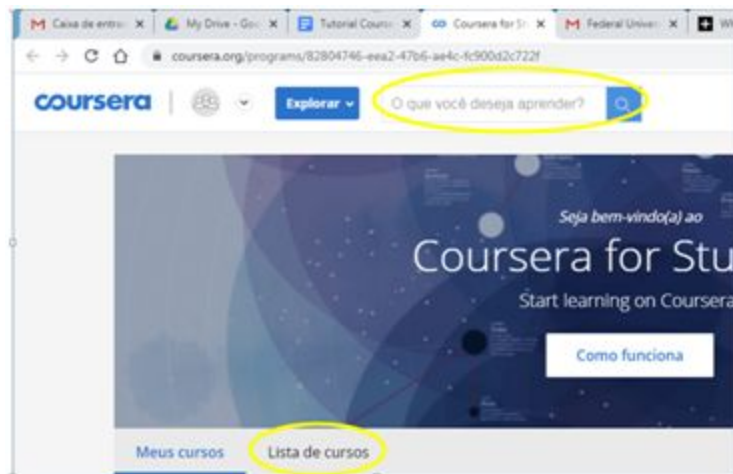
Caixa de entra × My Drive - Goo × Tutorial Course × Coursera for St × Federal Univer × W

coursera.org/programs/82804746-eea2-47b6-ae4c-fc900d2c722f

coursera

Explorar

O que você deseja aprender?

Seja bem-vindo(a) ao

Coursera for Stu

Start learning on Coursera

Como funciona

Meus cursos

Lista de cursos